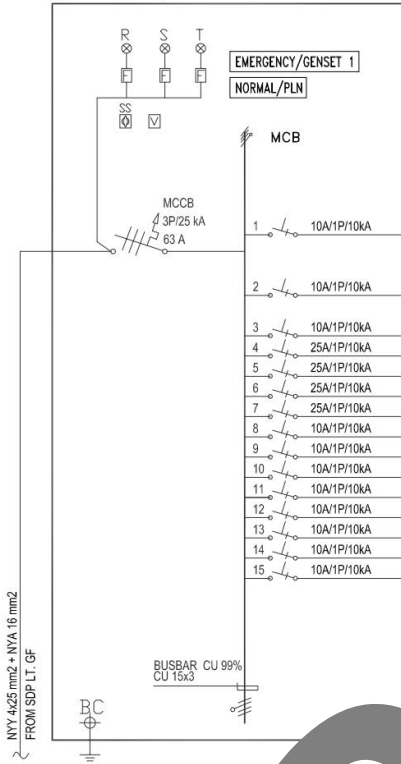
R S T

F F F

EMERGENCY/GENSET 1

NORMAL/PLN

SS

V

MCB

MCCB
3P/25 kA
63 A

1 10A/1P/10kA

2 10A/1P/10kA

3 10A/1P/10kA
4 25A/1P/10kA
5 25A/1P/10kA
6 25A/1P/10kA
7 25A/1P/10kA
8 10A/1P/10kA
9 10A/1P/10kA
10 10A/1P/10kA
11 10A/1P/10kA
12 10A/1P/10kA
13 10A/1P/10kA
14 10A/1P/10kA
15 10A/1P/10kA

BUSBAR CU 99%
CU 15x3

NYY 4x25 mm2 + NYA 16 mm2
FROM SDP LT. GF

BC